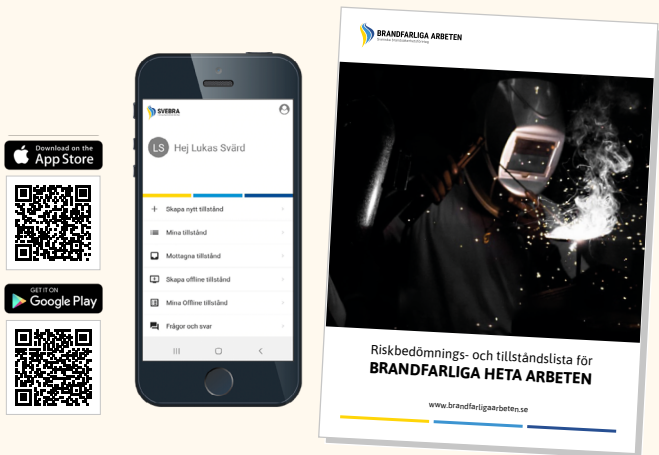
Download on the
App Store

GET IT ON
Google Play

SVEBRA

LS Hej Lukas Svärd

Skapa nytt tillstånd

Mina tillstånd

Mottagna tillstånd

Skapa offline tillstånd

Mina Offline tillstånd

Frågor och svar

BRANDFARLIGA ARBETEN

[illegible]

Riskbedömnings- och tillståndslista för
BRANDFARLIGA HETA ARBETEN

www.brandfarligaarbeten.se